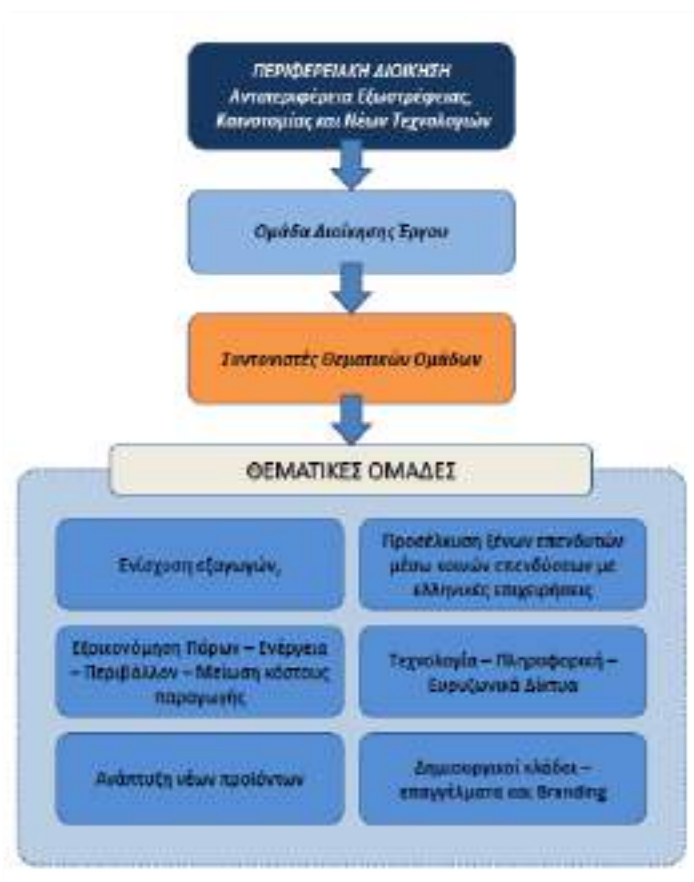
ΠΕΡΙΦΕΡΕΙΑΚΗ ΔΙΟΙΚΗΣΗ
Αντιπεριφέρεια Εξωστρέφειας, Καινοτομίας και Νέων Τεχνολογιών

Ομάδα Διοίκησης Έργου

Συντονιστές Θεματικών Ομάδων

ΘΕΜΑΤΙΚΕΣ ΟΜΑΔΕΣ

Ενίσχυση εξαγωγών,

Προσέλκυση ξένων επενδυτών μέσω κοινών επενδύσεων με ελληνικές επιχειρήσεις

Εξοικονόμηση Πόρων – Ενέργεια – Περιβάλλον – Μείωση κόστους παραγωγής

Τεχνολογία – Πληροφορική – Ευρυζωνικά Δίκτυα

Ανάπτυξη νέων προϊόντων

Δημιουργικοί κλάδοι – επαγγέλματα και Branding